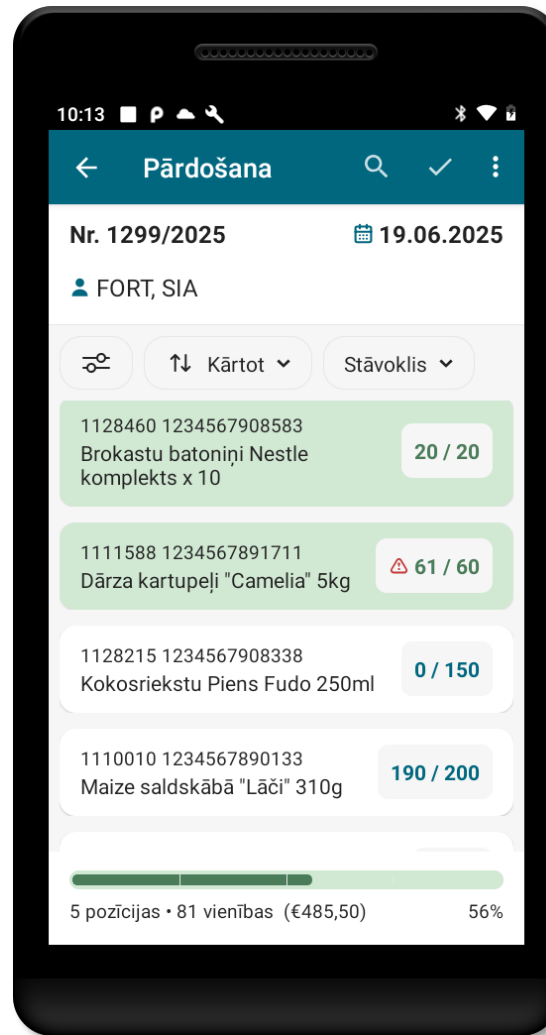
10:13

Pārdošana

Nr. 1299/2025

19.06.2025

FORT, SIA

Kārtot

Stāvoklis

1128460 1234567908583
Brokastu batoniņi Nestle komplekts x 10
20 / 20

1111588 1234567891711
Dārza kartupeļi "Camelia" 5kg
61 / 60

1128215 1234567908338
Kokosriekstu Piens Fudo 250ml
0 / 150

1110010 1234567890133
Maize saldskābā "Lāči" 310g
190 / 200

5 pozīcijas • 81 vienības (€485,50)
56%